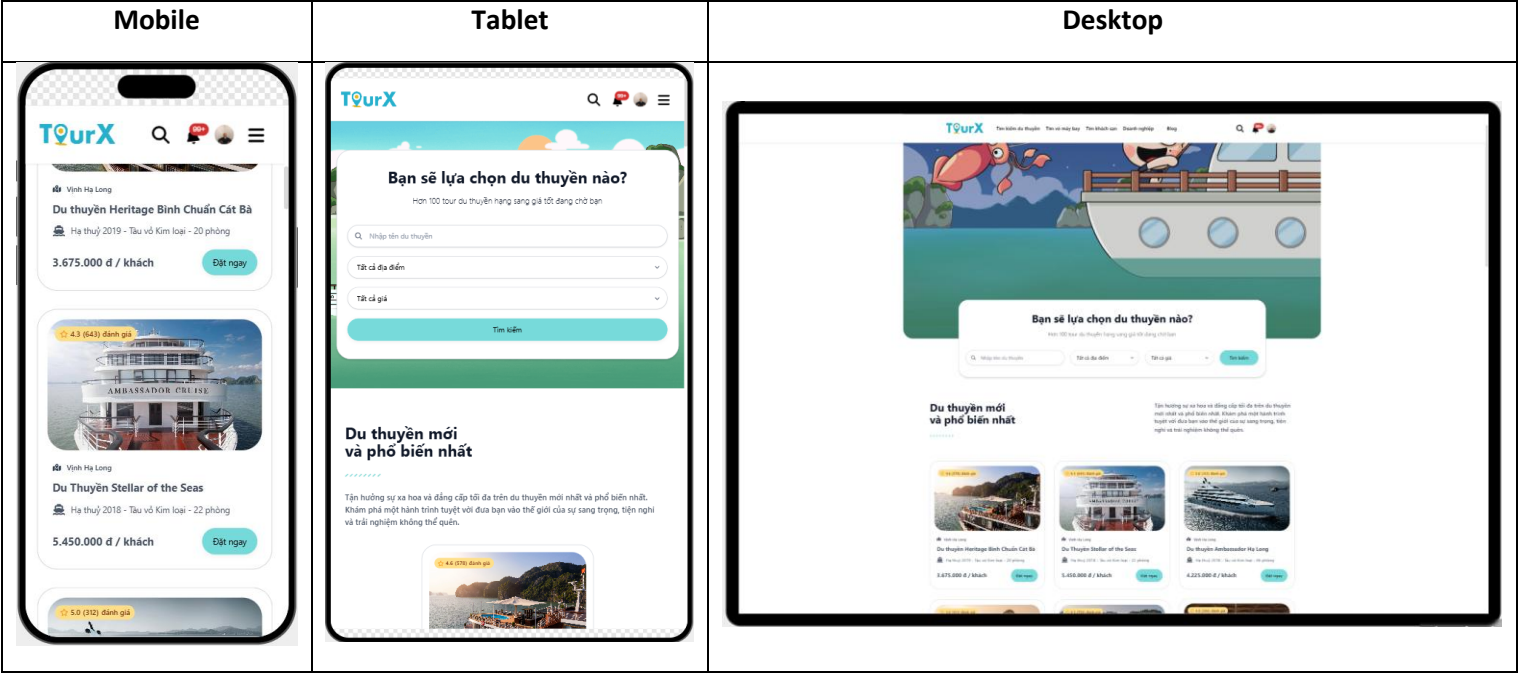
| Mobile | Tablet | Desktop |
|---|---|---|
| TourX 99+ Vịnh Hạ Long Du thuyền Heritage Bình Chuẩn Cát Bà Hạ thuỷ 2019 - Tàu vỏ Kim loại - 20 phòng 3.675.000 đ / khách Đặt ngay 4.3 (643) đánh giá AMBASSADOR CRUISE Vịnh Hạ Long Du Thuyền Stellar of the Seas Hạ thuỷ 2018 - Tàu vỏ Kim loại - 22 phòng 5.450.000 đ / khách Đặt ngay 5.0 (312) đánh giá | TourX 99+ Bạn sẽ lựa chọn du thuyền nào? Hơn 100 tour du thuyền hạng sang giá tốt đang chờ bạn Nhập tên du thuyền Tất cả địa điểm Tất cả giá Tìm kiếm Du thuyền mới và phổ biến nhất Tận hưởng sự xa hoa và đẳng cấp tối đa trên du thuyền mới nhất và phổ biến nhất. Khám phá một hành trình tuyệt vời đưa bạn vào thế giới của sự sang trọng, tiện nghi và trải nghiệm không thể quên. 4.6 (378) đánh giá | TourX Tìm kiếm du thuyền Tìm vé máy bay Tìm khách sạn Doanh nghiệp Blog Bạn sẽ lựa chọn du thuyền nào? Hơn 100 tour du thuyền hạng sang giá tốt đang chờ bạn Nhập tên du thuyền Tất cả địa điểm Tất cả giá Tìm kiếm Du thuyền mới và phổ biến nhất Tận hưởng sự xa hoa và đẳng cấp tối đa trên du thuyền mới nhất và phổ biến nhất. Khám phá một hành trình tuyệt vời đưa bạn vào thế giới của sự sang trọng, tiện nghi và trải nghiệm không thể quên. Vịnh Hạ Long Du thuyền Heritage Bình Chuẩn Cát Bà 3.675.000 đ / khách Đặt ngay Vịnh Hạ Long Du Thuyền Stellar of the Seas 5.450.000 đ / khách Đặt ngay Vịnh Hạ Long Du thuyền Ambassador Hạ Long 4.225.000 đ / khách Đặt ngay |